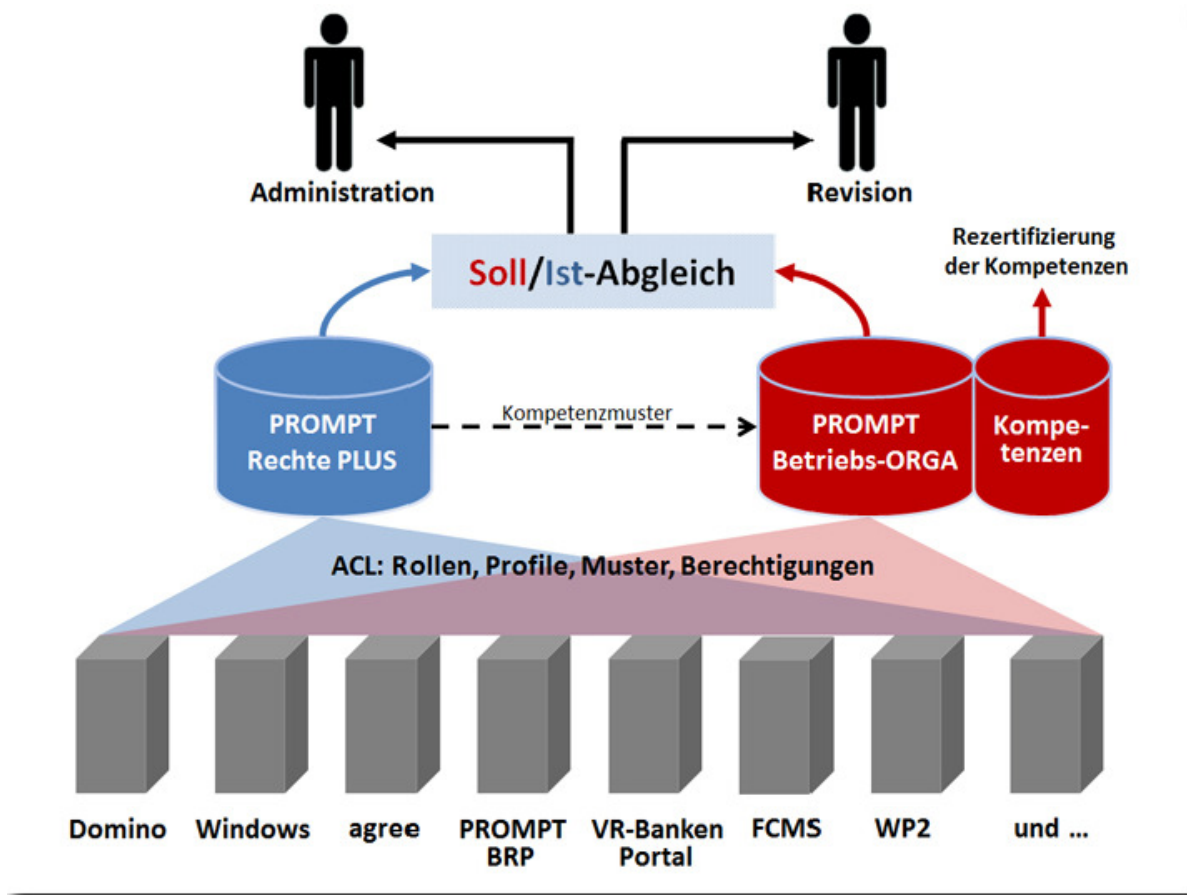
Administration

Revision

Soll/Ist-Abgleich

Rezertifizierung der Kompetenzen

PROMPT Rechte PLUS

Kompetenzmuster

PROMPT Betriebs-ORGA

Kompetenzen

ACL: Rollen, Profile, Muster, Berechtigungen

Domino

Windows

agree

PROMPT BRP

VR-Banken Portal

FCMS

WP2

und ...